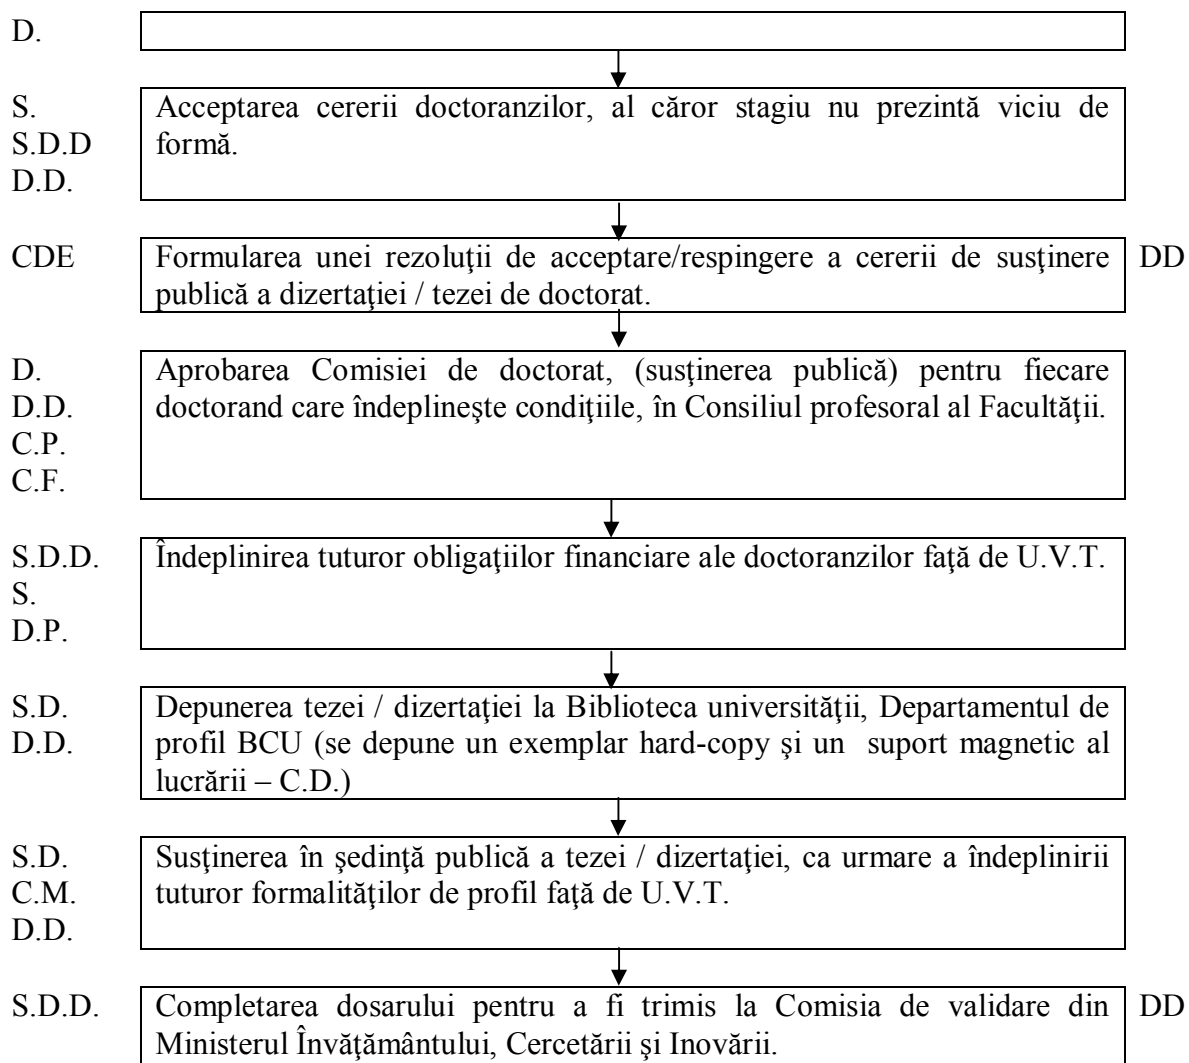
D.

S.
S.D.D
D.D.

Acceptarea cererii doctoranzilor, al căror stagiu nu prezintă viciu de formă.

CDE

Formularea unei rezoluţii de acceptare/respingere a cererii de susţinere publică a dizertaţiei / tezei de doctorat.

DD

D.
D.D.
C.P.
C.F.

Aprobarea Comisiei de doctorat, (susţinerea publică) pentru fiecare doctorand care îndeplineşte condiţiile, în Consiliul profesoral al Facultăţii.

S.D.D.
S.
D.P.

Îndeplinirea tuturor obligaţiilor financiare ale doctoranzilor faţă de U.V.T.

S.D.
D.D.

Depunerea tezei / dizertaţiei la Biblioteca universităţii, Departamentul de profil BCU (se depune un exemplar hard-copy şi un suport magnetic al lucrării – C.D.)

S.D.
C.M.
D.D.

Susţinerea în şedinţă publică a tezei / dizertaţiei, ca urmare a îndeplinirii tuturor formalităţilor de profil faţă de U.V.T.

S.D.D.

Completarea dosarului pentru a fi trimis la Comisia de validare din Ministerul Învăţământului, Cercetării şi Inovării.

DD